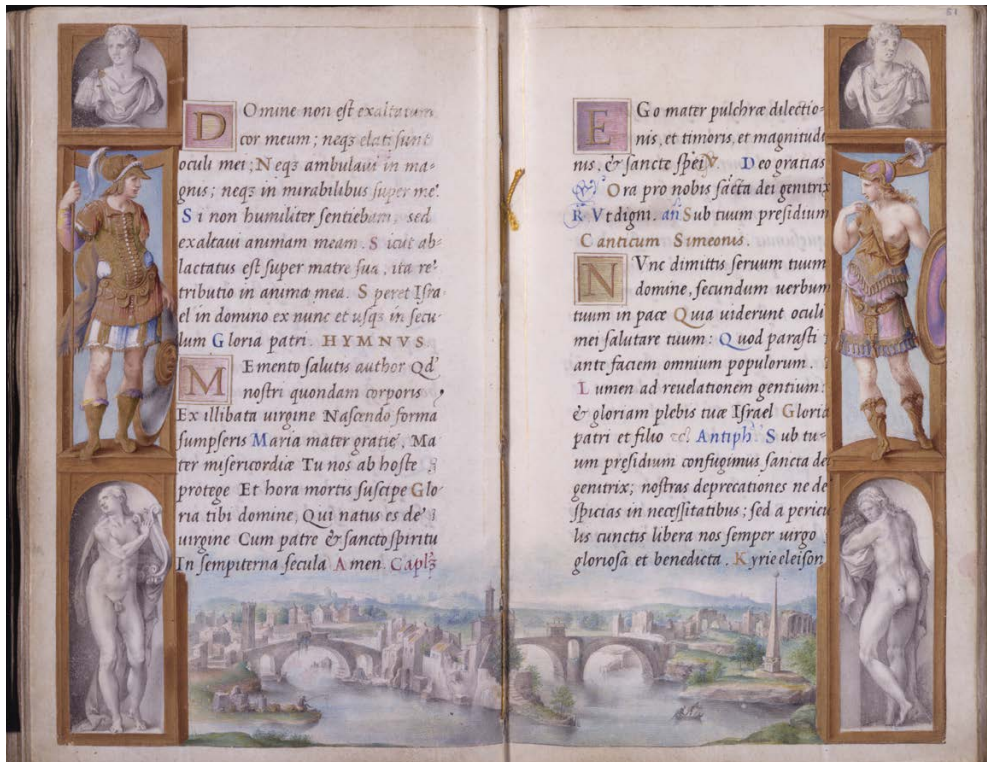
Domine non est exaltatum cor meum; neq; elati sunt oculi mei; Neq; ambulaui in magnis; neq; in mirabilibus super me. Si non humiliter sentiebam, sed exaltaui animam meam. Sicut ablactatus est super matre sua, ita retributio in anima mea. Speret Israel in domino ex nunc et usq; in seculum Gloria patri. HYMNVS.

Memento salutis author Qd' nostri quondam corporis, Ex illibata uirgine Nascendo formam sumpseris Maria mater gratie, Mater misericordiæ Tu nos ab hoste protege Et hora mortis suscipe Gloria tibi domine, Qui natus es de uirgine Cum patre & sancto spiritu In sempiterna secula Amen. Caplm

Ego mater pulchræ dilectionis, et timoris, et magnitudinis, & sanctæ spei. Deo gratias

Ora pro nobis sacta dei genitrix

Vt digni. an. Sub tuum presidium

Canticum Simeonis.

Nunc dimittis seruum tuum domine, secundum uerbum tuum in pace Quia uiderunt oculi mei salutare tuum: Quod parasti ante faciem omnium populorum. Lumen ad reuelationem gentium: & gloriam plebis tuæ Israel Gloria patri et filio &c. Antiph. Sub tuum presidium confugimus sancta dei genitrix; nostras deprecationes ne despicias in necessitatibus; sed a periculis cunctis libera nos semper uirgo gloriosa et benedicta. Kyrie eleison